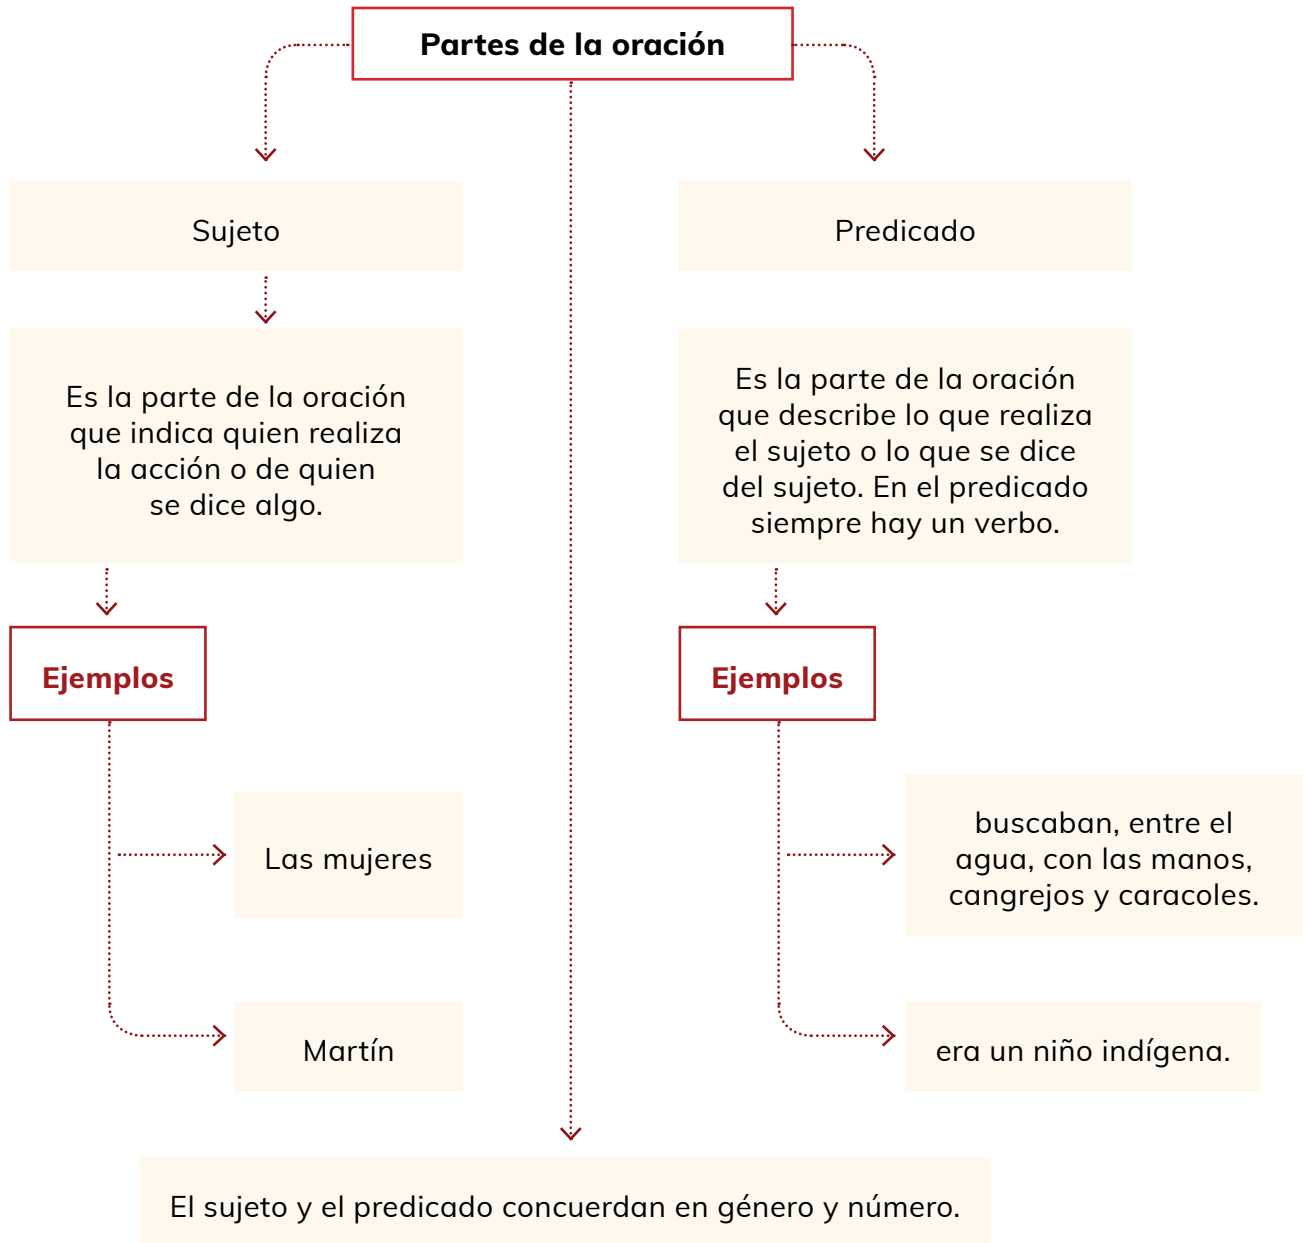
Partes de la oración

Sujeto

Es la parte de la oración que indica quien realiza la acción o de quien se dice algo.

Ejemplos

Las mujeres

Martín

Predicado

Es la parte de la oración que describe lo que realiza el sujeto o lo que se dice del sujeto. En el predicado siempre hay un verbo.

Ejemplos

buscaban, entre el agua, con las manos, cangrejos y caracoles.

era un niño indígena.

El sujeto y el predicado concuerdan en género y número.